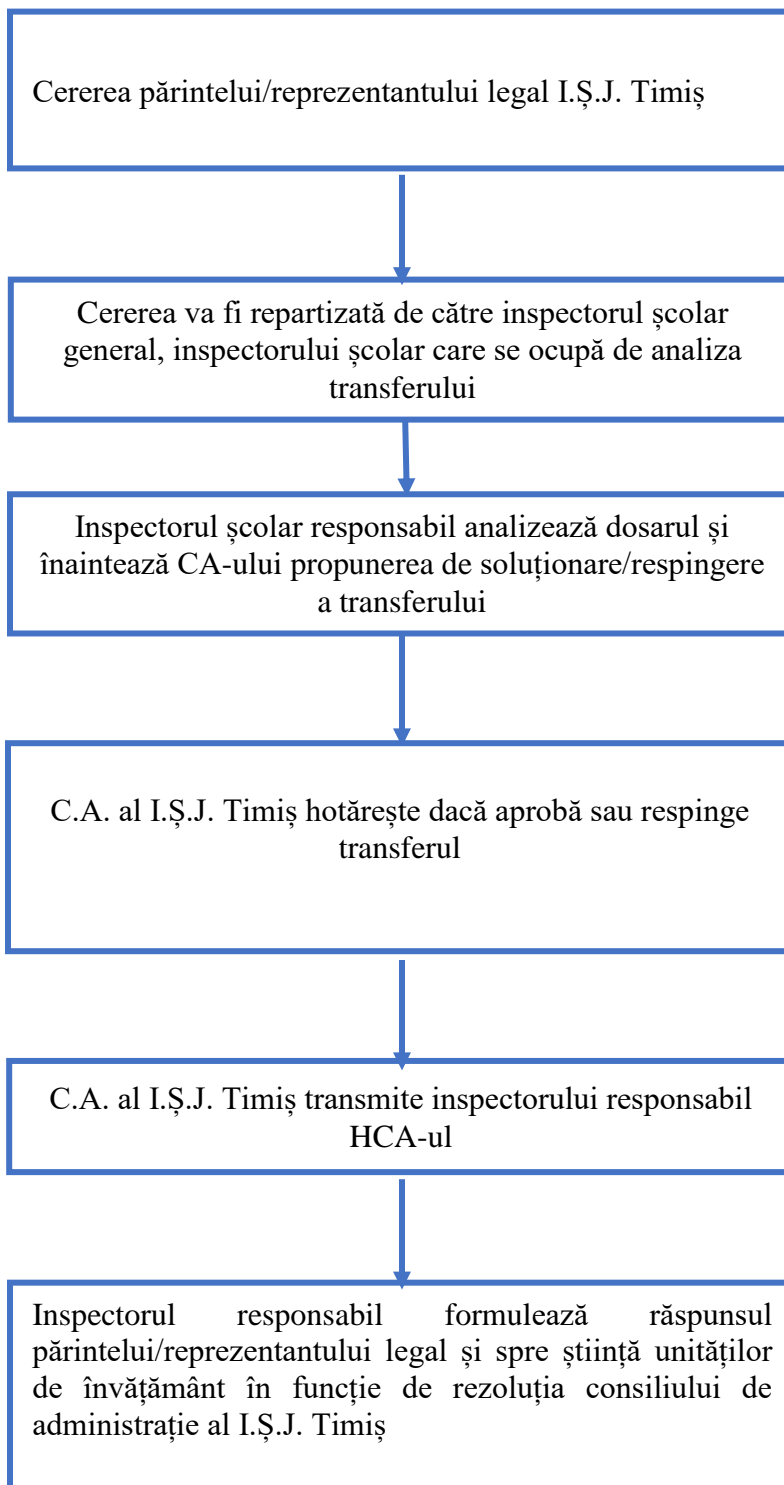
Cererea părintelui/reprezentantului legal I.Ș.J. Timiș

Cererea va fi repartizată de către inspectorul școlar general, inspectorului școlar care se ocupă de analiza transferului

Inspectorul școlar responsabil analizează dosarul și înaintează CA-ului propunerea de soluționare/respingere a transferului

C.A. al I.Ș.J. Timiș hotărește dacă aprobă sau respinge transferul

C.A. al I.Ș.J. Timiș transmite inspectorului responsabil HCA-ul

Inspectorul responsabil formulează răspunsul părintelui/reprezentantului legal și spre știință unităților de învățământ în funcție de rezoluția consiliului de administrație al I.Ș.J. Timiș